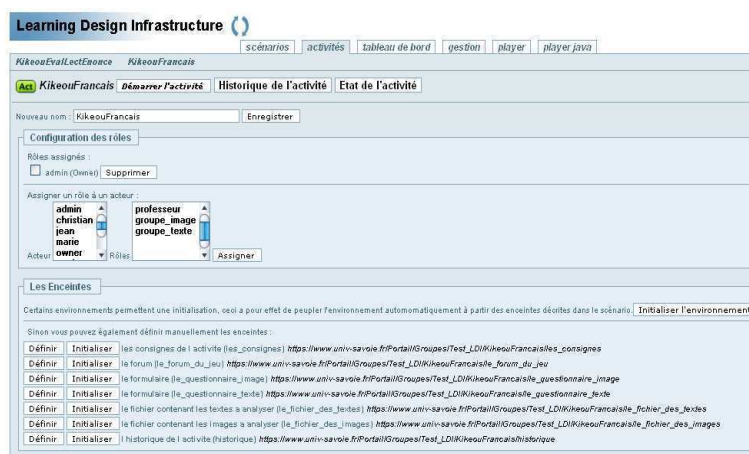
Learning Design Infrastructure

scénarios | activités | tableau de bord | gestion | player | player java

KikeouEvalLectEnonce KikeouFrancais

Act KikeouFrancais Démarrer l'activité Historique de l'activité Etat de l'activité

Nouveau nom : KikeouFrancais Enregistrer

Configuration des rôles

Rôles assignés :

admin (Owner) Supprimer

Assigner un rôle à un acteur :

Acteur admin christian jean marie owner Rôles professeur groupe_image groupe_texte Assigner

Les Enceintes

Certains environnements permettent une initialisation, ceci a pour effet de peupler l'environnement automatiquement à partir des enceintes décrites dans le scénario. Initialiser l'environnement

Sinon vous pouvez également définir manuellement les enceintes :

Définir Initialiser les consignes de l activité (les_consignes) https://www.univ-savoie.fr/Portail/Groupes/Test_LDI/KikeouFrancais/les_consignes

Définir Initialiser le forum (le_forum_du_jeu) https://www.univ-savoie.fr/Portail/Groupes/Test_LDI/KikeouFrancais/le_forum_du_jeu

Définir Initialiser le formulaire (le_questionnaire_image) https://www.univ-savoie.fr/Portail/Groupes/Test_LDI/KikeouFrancais/le_questionnaire_image

Définir Initialiser le formulaire (le_questionnaire_texte) https://www.univ-savoie.fr/Portail/Groupes/Test_LDI/KikeouFrancais/le_questionnaire_texte

Définir Initialiser le fichier contenant les textes a analyser (le_fichier_des_textes) https://www.univ-savoie.fr/Portail/Groupes/Test_LDI/KikeouFrancais/le_fichier_des_textes

Définir Initialiser le fichier contenant les images a analyser (le_fichier_des_images) https://www.univ-savoie.fr/Portail/Groupes/Test_LDI/KikeouFrancais/le_fichier_des_images

Définir Initialiser l historique de l activité (historique) https://www.univ-savoie.fr/Portail/Groupes/Test_LDI/KikeouFrancais/historique